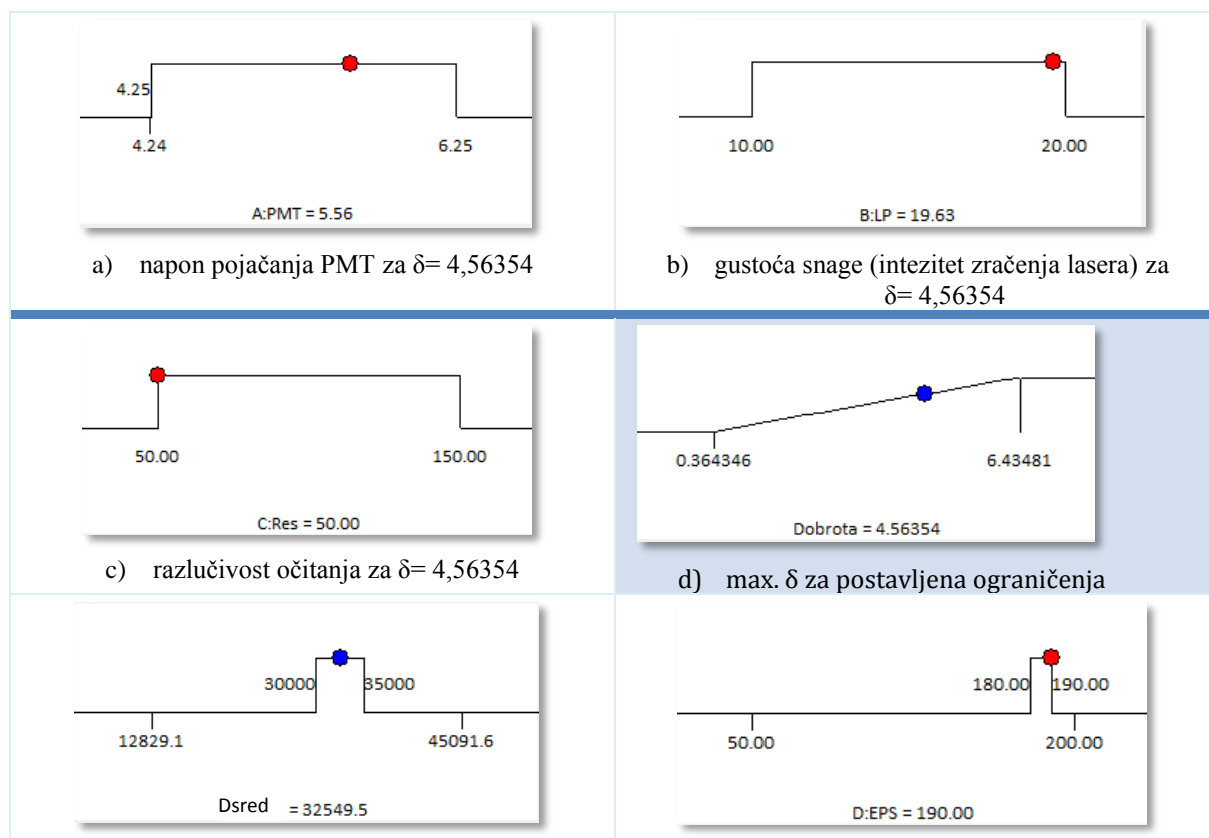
| | |
|---|---|
| 4.25<br>4.24 6.25<br>A:PMT = 5.56<br>a) napon pojačanja PMT za δ= 4,56354 | 10.00 20.00<br>B:LP = 19.63<br>b) gustoća snage (intezitet zračenja lasera) za δ= 4,56354 |
| 50.00 150.00<br>C:Res = 50.00<br>c) razlučivost očitanja za δ= 4,56354 | 0.364346 6.43481<br>Dobrota = 4.56354<br>d) max. δ za postavljena ograničenja |
| 30000 35000<br>12829.1 45091.6<br>Dsred = 32549.5 | 180.00 190.00<br>50.00 200.00<br>D:EPS = 190.00 |